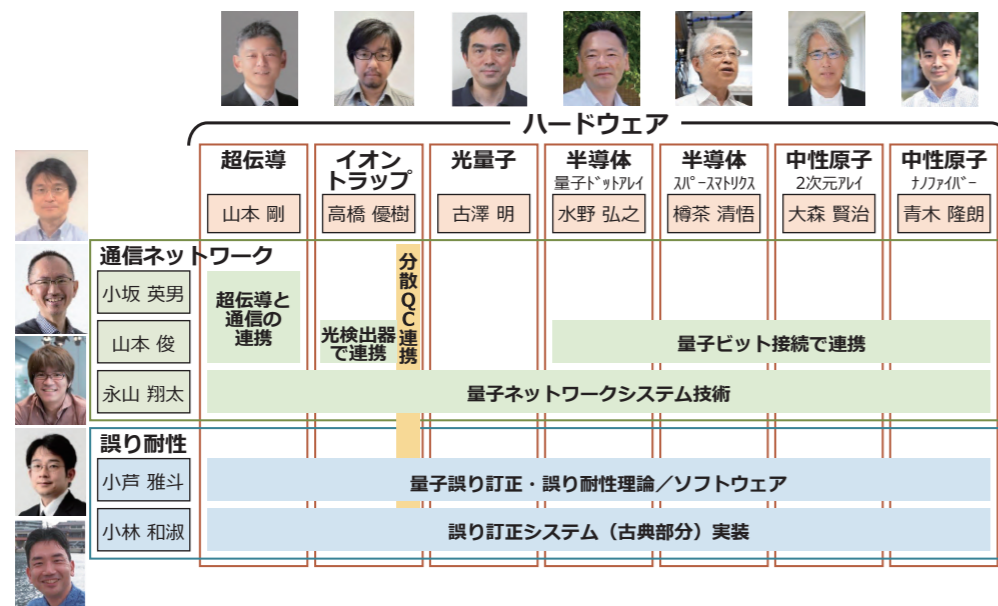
ハードウェア

| 超伝導 | イオントラップ | 光量子 | 半導体 量子ドットアレイ | 半導体 スパースマトリクス | 中性原子 2次元アレイ | 中性原子 ナノファイバー |
|---|---|---|---|---|---|---|
| 山本 剛 | 高橋 優樹 | 古澤 明 | 水野 弘之 | 樽茶 清悟 | 大森 賢治 | 青木 隆朗 |

通信ネットワーク
小坂 英男
山本 俊
永山 翔太

超伝導と通信の連携
光検出器で連携
分散QC連携
量子ビット接続で連携
量子ネットワークシステム技術

誤り耐性
小芦 雅斗
小林 和淑

量子誤り訂正・誤り耐性理論／ソフトウェア
誤り訂正システム（古典部分）実装